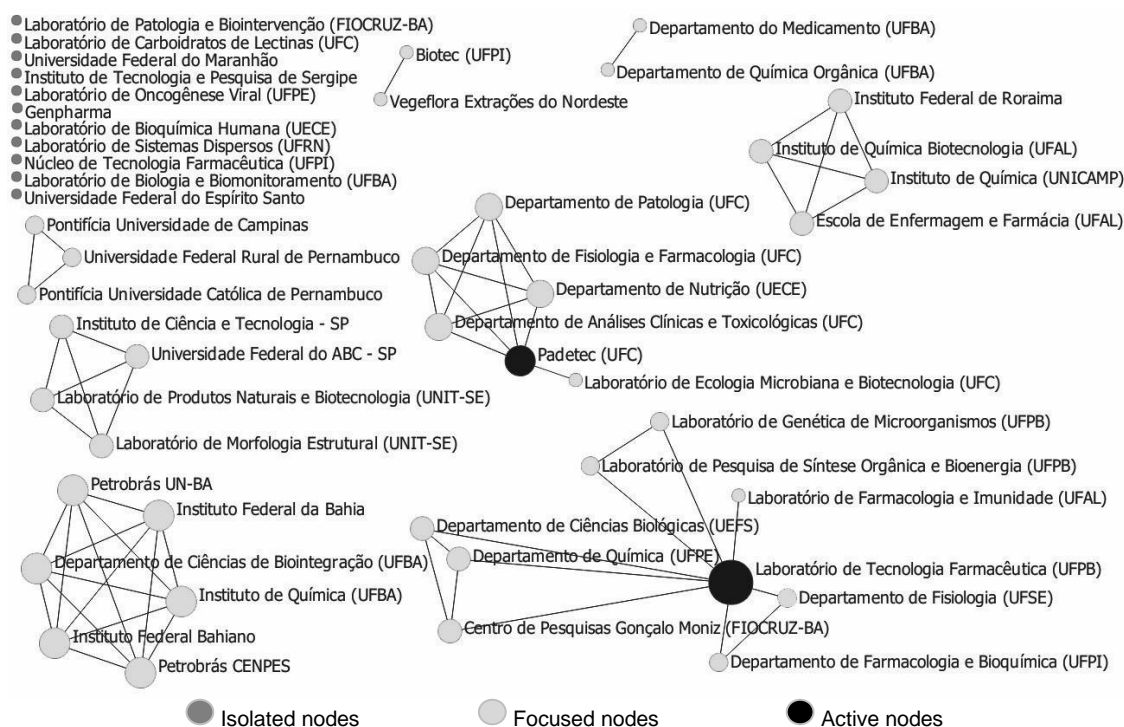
Laboratório de Patologia e Biointervenção (FIOCRUZ-BA)
Laboratório de Carboidratos de Lectinas (UFC)
Universidade Federal do Maranhão
Instituto de Tecnologia e Pesquisa de Sergipe
Laboratório de Oncogênese Viral (UFPE)
Genpharma
Laboratório de Bioquímica Humana (UECE)
Laboratório de Sistemas Dispersos (UFRN)
Núcleo de Tecnologia Farmacêutica (UFPI)
Laboratório de Biologia e Biomonitoramento (UFBA)
Universidade Federal do Espírito Santo

Biotec (UFPI)
Vegeflora Extrações do Nordeste

Departamento do Medicamento (UFBA)
Departamento de Química Orgânica (UFBA)

Instituto Federal de Roraima
Instituto de Química Biotecnologia (UFAL)
Instituto de Química (UNICAMP)
Escola de Enfermagem e Farmácia (UFAL)

Pontifícia Universidade de Campinas
Universidade Federal Rural de Pernambuco
Pontifícia Universidade Católica de Pernambuco

Departamento de Patologia (UFC)
Departamento de Fisiologia e Farmacologia (UFC)
Departamento de Nutrição (UECE)
Departamento de Análises Clínicas e Toxicológicas (UFC)
Padetec (UFC)
Laboratório de Ecologia Microbiana e Biotecnologia (UFC)

Instituto de Ciência e Tecnologia - SP
Universidade Federal do ABC - SP
Laboratório de Produtos Naturais e Biotecnologia (UNIT-SE)
Laboratório de Morfologia Estrutural (UNIT-SE)

Laboratório de Genética de Microorganismos (UFPB)
Laboratório de Pesquisa de Síntese Orgânica e Bioenergia (UFPB)
Laboratório de Farmacologia e Imunidade (UFAL)
Departamento de Ciências Biológicas (UEFS)
Departamento de Química (UFPE)
Laboratório de Tecnologia Farmacêutica (UFPB)
Departamento de Fisiologia (UFSE)
Centro de Pesquisas Gonçalo Moniz (FIOCRUZ-BA)
Departamento de Farmacologia e Bioquímica (UFPI)

Petrobrás UN-BA
Instituto Federal da Bahia
Departamento de Ciências de Biointegração (UFBA)
Instituto de Química (UFBA)
Instituto Federal Bahiano
Petrobrás CENPES

Isolated nodes
Focused nodes
Active nodes